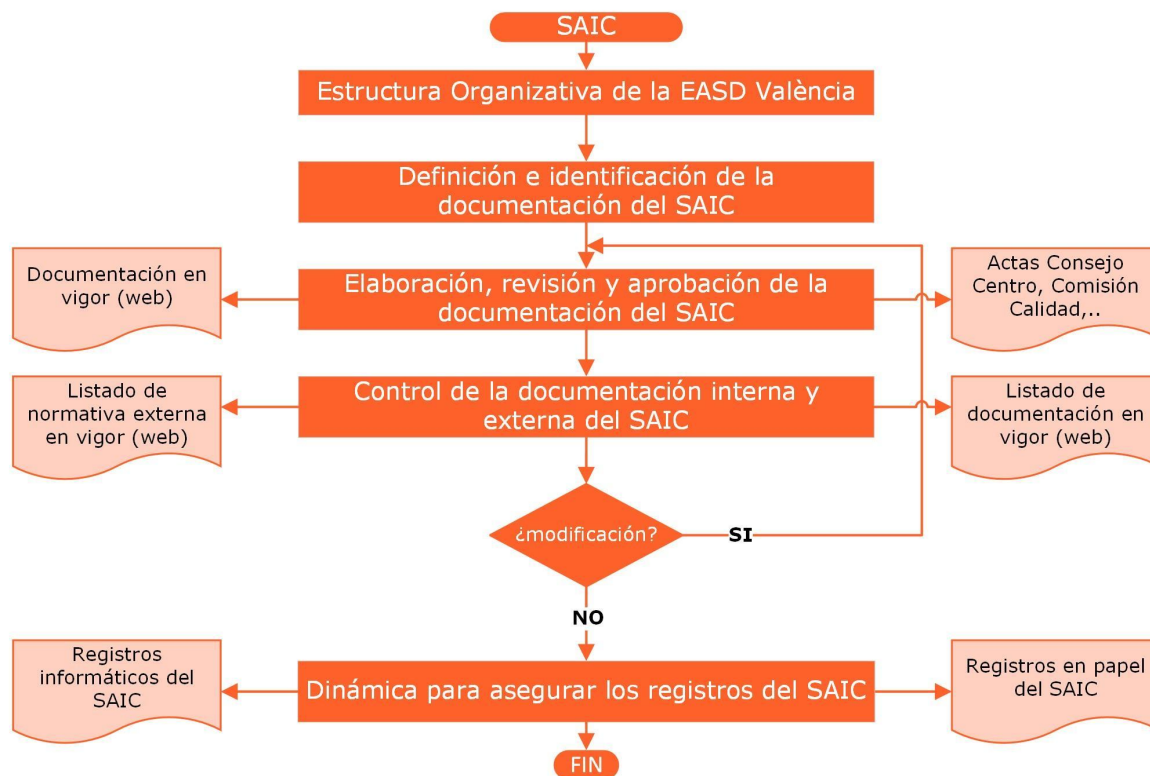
SAIC

Estructura Organizativa de la EASD València

Definición e identificación de la documentación del SAIC

Documentación en vigor (web)

Elaboración, revisión y aprobación de la documentación del SAIC

Actas Consejo Centro, Comisión Calidad,..

Listado de normativa externa en vigor (web)

Control de la documentación interna y externa del SAIC

Listado de documentación en vigor (web)

¿modificación?

SI

NO

Registros informáticos del SAIC

Dinámica para asegurar los registros del SAIC

Registros en papel del SAIC

FIN